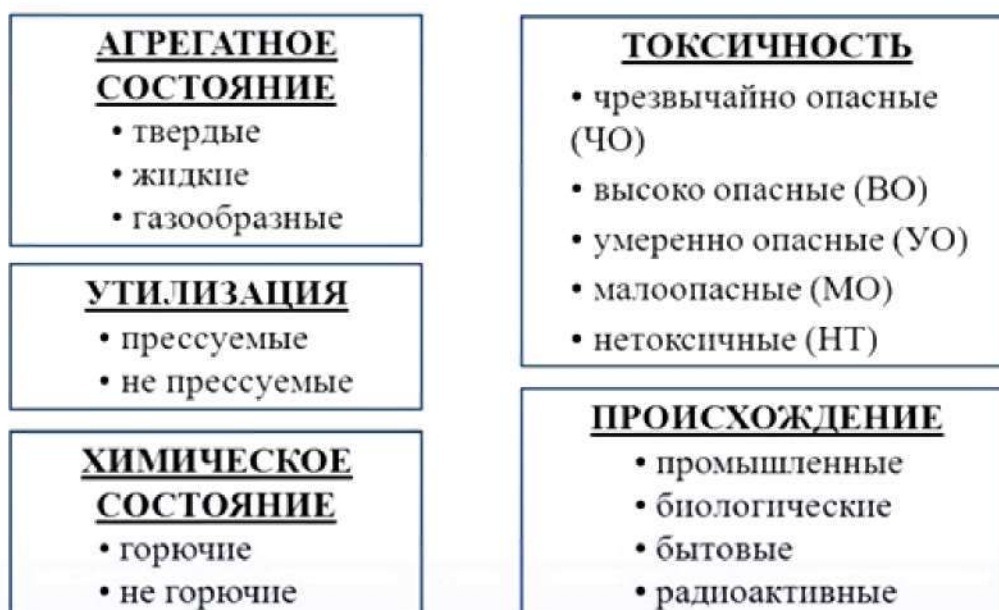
АГРЕГАТНОЕ СОСТОЯНИЕ
• твердые
• жидкие
• газообразные

УТИЛИЗАЦИЯ
• прессуемые
• не прессуемые

ХИМИЧЕСКОЕ СОСТОЯНИЕ
• горючие
• не горючие

ТОКСИЧНОСТЬ
• чрезвычайно опасные (ЧО)
• высоко опасные (ВО)
• умеренно опасные (УО)
• малоопасные (МО)
• нетоксичные (НТ)

ПРОИСХОЖДЕНИЕ
• промышленные
• биологические
• бытовые
• радиоактивные